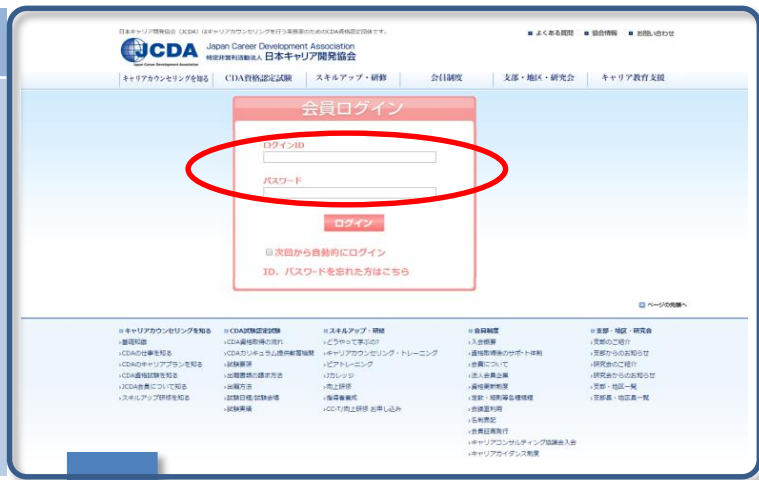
日本キャリア開発協会（JCDA）はキャリアカウンセリングを行う実務家のためのCDA資格認定団体です。

■ よくある質問　■ 協会情報　■ お問い合わせ

JCDA
Japan Career Development Association
特定非営利活動法人 日本キャリア開発協会

キャリアカウンセリングを知る | CDA資格認定試験 | スキルアップ・研修 | 会員制度 | 支部・地区・研究会 | キャリア教育支援

会員ログイン

ログインID

パスワード

ログイン

□ 次回から自動的にログイン

ID、パスワードを忘れた方はこちら

ページの先頭へ

■ キャリアカウンセリングを知る
›基礎知識
›CDAの仕事を知る
›CDAのキャリアプランを知る
›CDA資格試験を知る
›JCDA会員について知る
›スキルアップ研修を知る

■ CDA資格認定試験
›CDA資格取得の流れ
›CDAカリキュラム提供教育機関
›試験要項
›出願書類の請求方法
›出願方法
›試験日程/試験会場
›試験実績

■ スキルアップ・研修
›どうやって学ぶの?
›キャリアカウンセリング・トレーニング
›ピアトレーニング
›Jカレッジ
›向上研修
›指導者養成
›CC-T/向上研修 お申し込み

■ 会員制度
›入会概要
›資格取得後のサポート体制
›会員について
›法人会員企業
›資格更新制度
›定款・規則等各種規程
›会議室利用
›名刺表記
›会員証再発行
›キャリアコンサルティング協議会入会
›キャリアガイダンス制度

■ 支部・地区・研究会
›支部のご紹介
›支部からのお知らせ
›研究会のご紹介
›研究会からのお知らせ
›支部・地区一覧
›支部長・地区長一覧